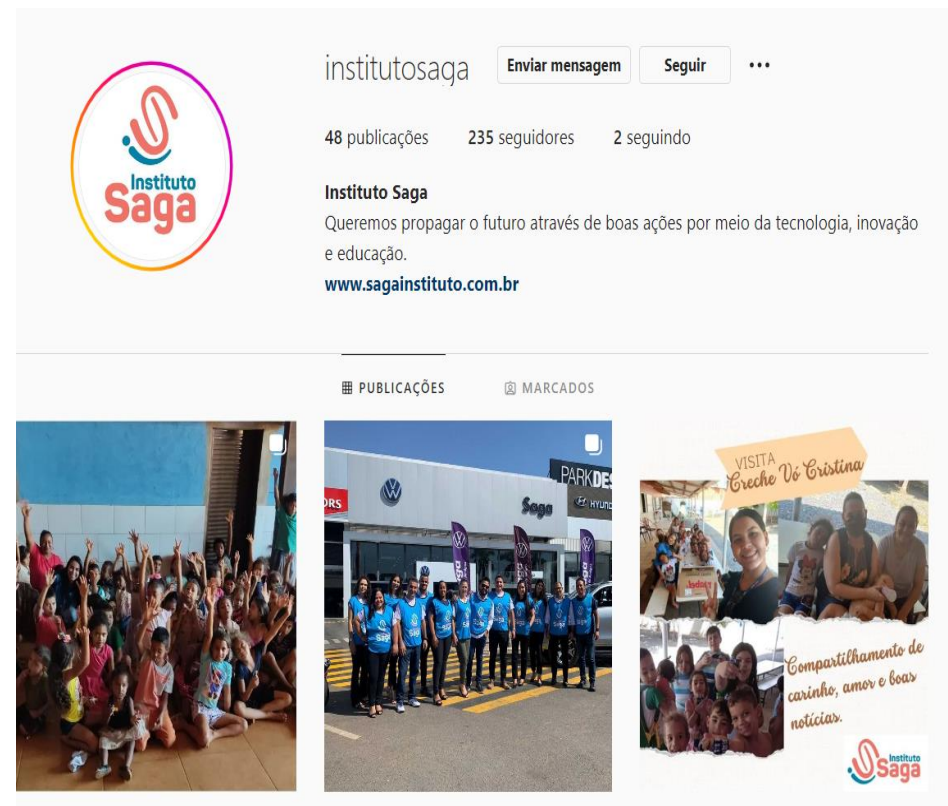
Instituto
Saga

institutosaga Enviar mensagem Seguir •••

48 publicações 235 seguidores 2 seguindo

Instituto Saga
Queremos propagar o futuro através de boas ações por meio da tecnologia, inovação e educação.
www.sagainstituto.com.br

PUBLICAÇÕES MARCADOS

ORS PARK DES Saga HYUND

VISITA Creche Vó Cristina

Compartilhamento de carinho, amor e boas notícias.

Instituto Saga